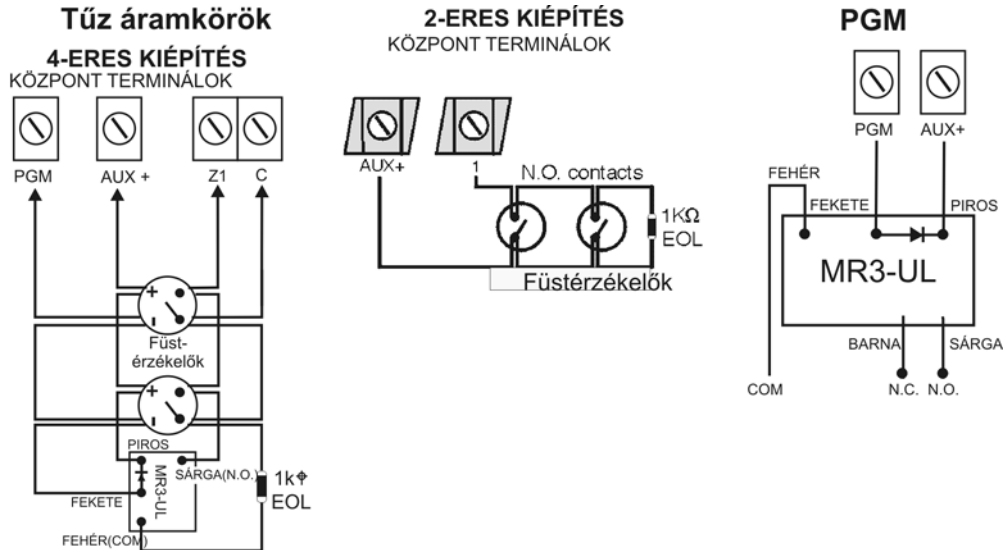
Tűz áramkörök

4-ERES KIÉPÍTÉS
KÖZPONT TERMINÁLOK

PGM
AUX +
Z1
C

+
-
Füst-
érzékelők
+
-

PIROS
MR3-UL
SÁRGA(N.O.)
FEKETE
FEHÉR(COM)
1k$\Phi$
EOL

2-ERES KIÉPÍTÉS
KÖZPONT TERMINÁLOK

AUX+
1
N.O. contacts
1K$\Omega$
EOL
Füstérzékelők

PGM

PGM
AUX+
FEHÉR
FEKETE
PIROS
MR3-UL
BARNA
SÁRGA
COM
N.C.
N.O.